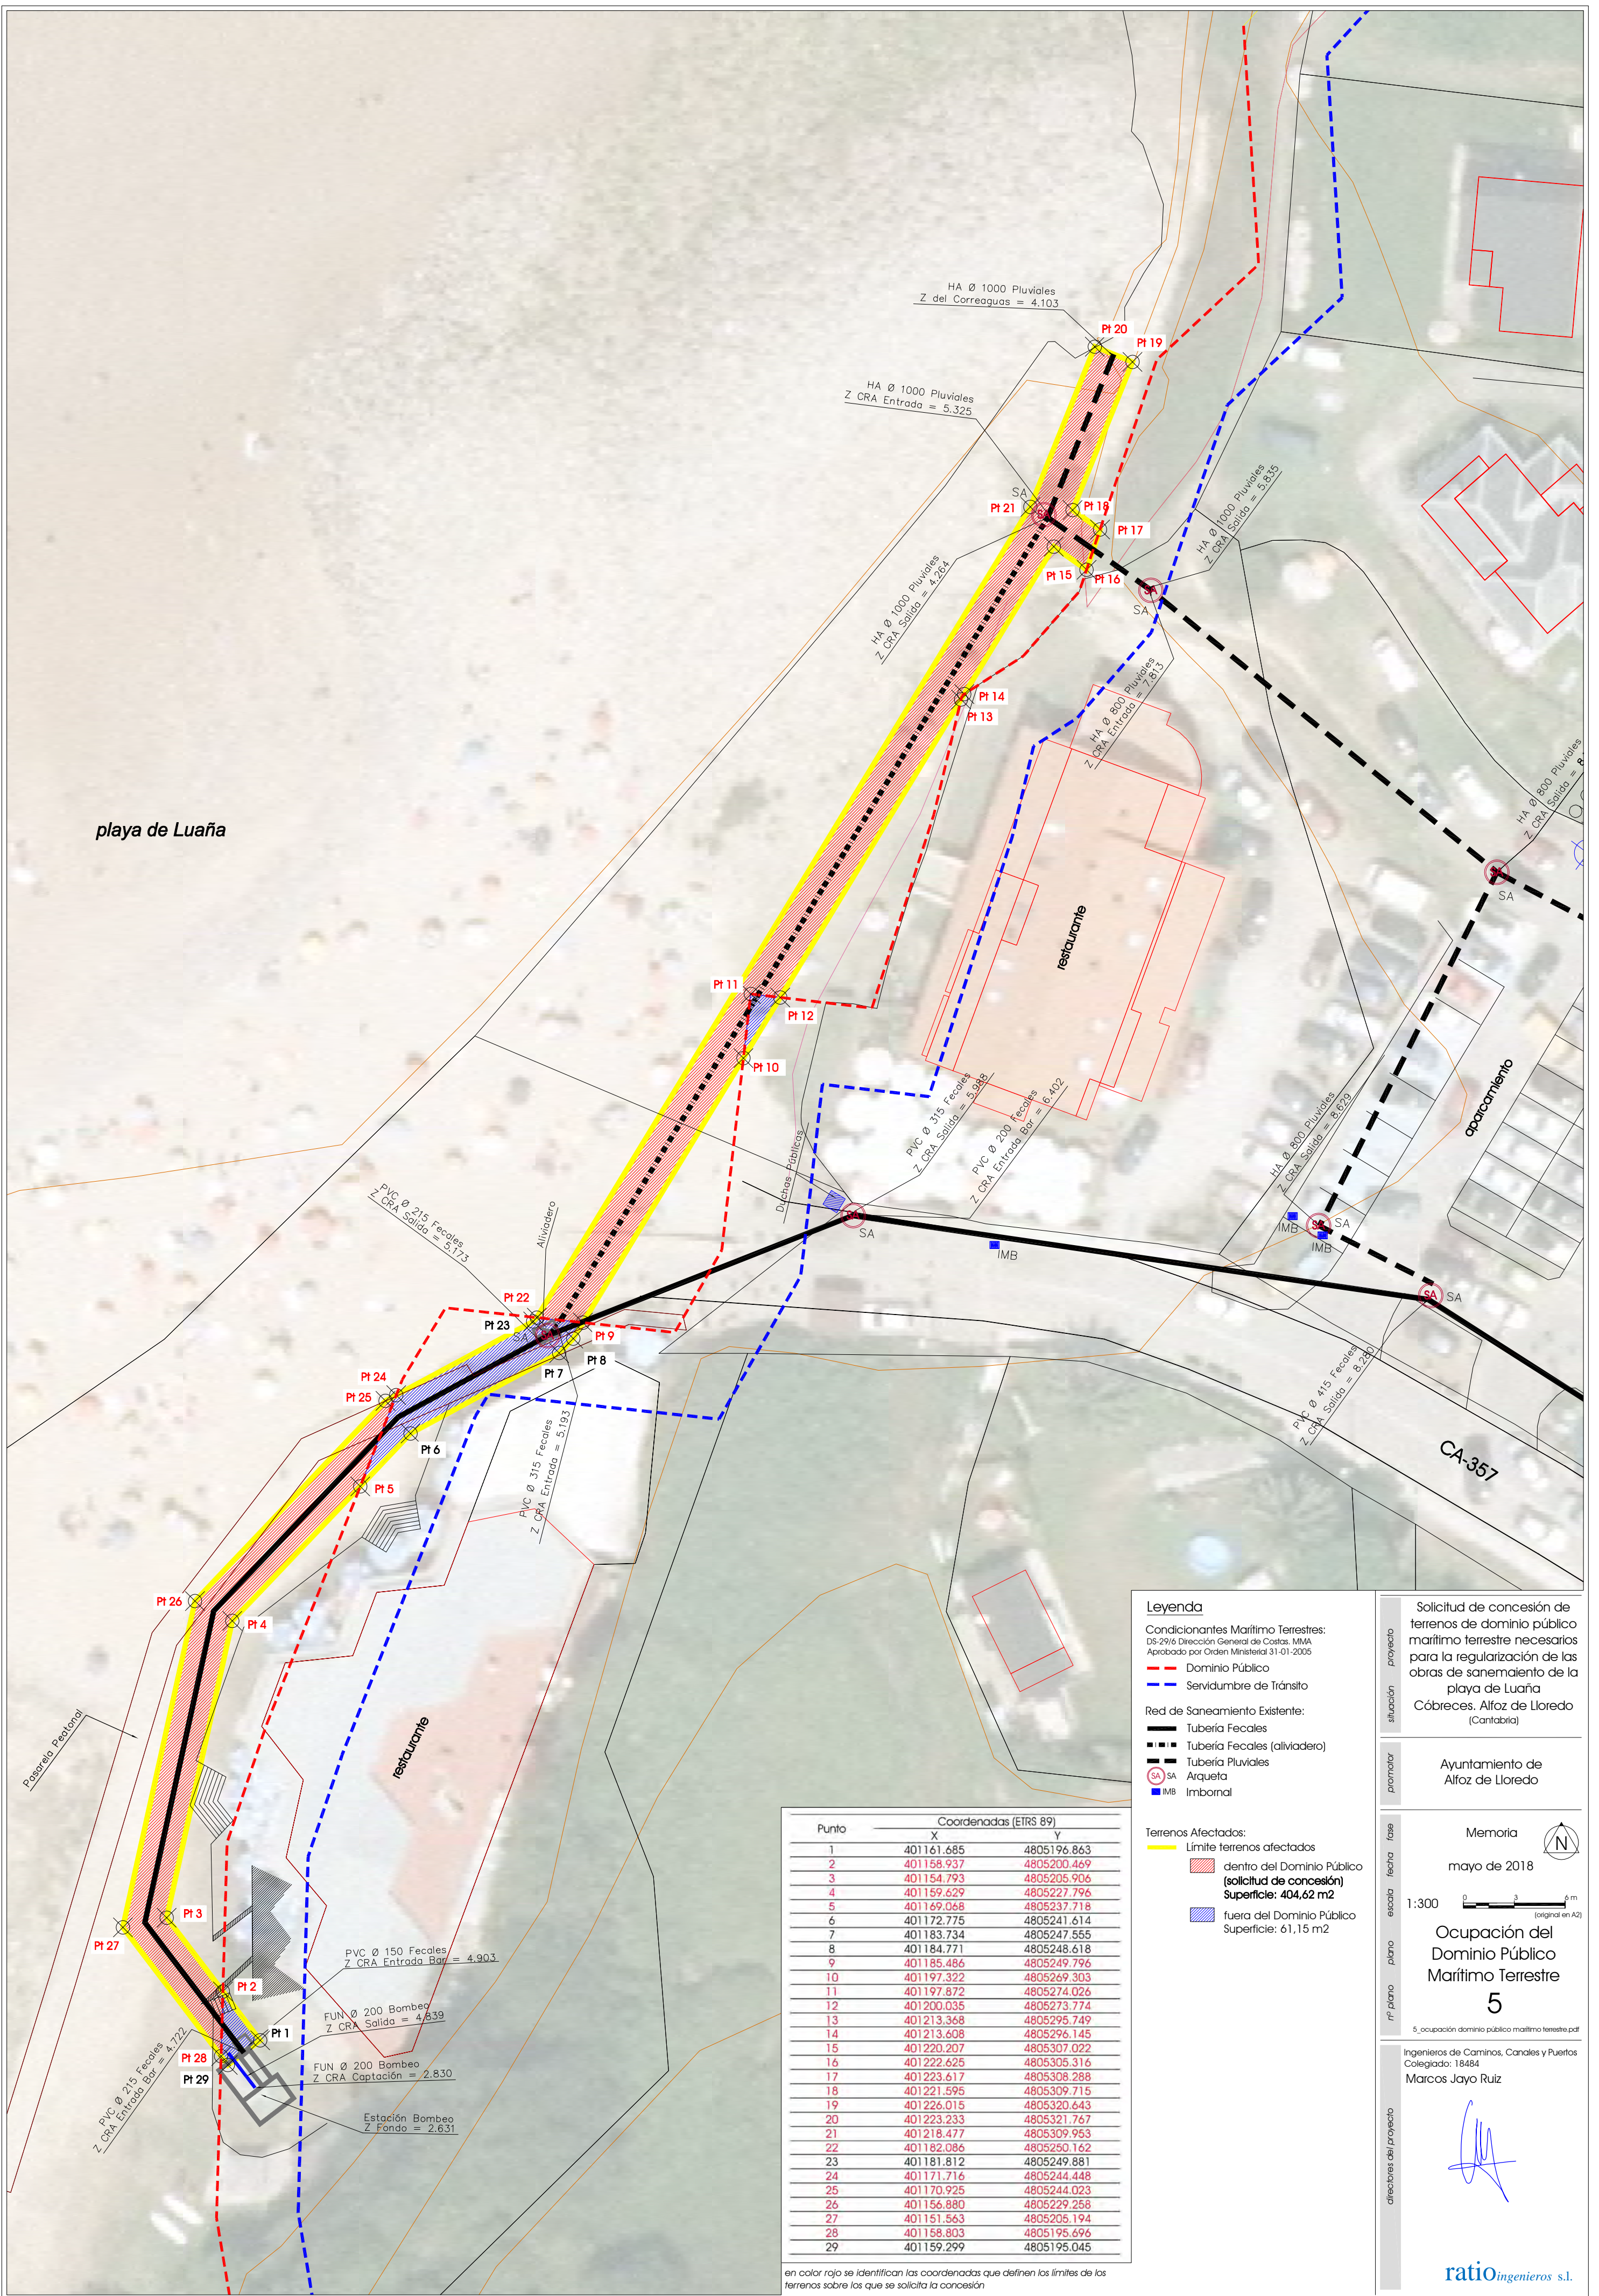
HA Ø 1000 Pluviales
Z del Correaguas = 4.103

Pt 20
Pt 19

HA Ø 1000 Pluviales
Z CRA Entrada = 5.325

SA
Pt 21
Pt 18
Pt 17
Pt 15
Pt 16
SA

HA Ø 1000 Pluviales
Z CRA Salida = 5.835

HA Ø 1000 Pluviales
Z CRA Salida = 4.264

Pt 14
Pt 13

HA Ø 800 Pluviales
Z CRA Entrada = 7.813

playa de Luaña

restaurante

HA Ø 800 Pluviales
Z CRA Salida = 8.

SA

Pt 11
Pt 12
Pt 10

aparcamiento

PVC Ø 315 Fecales
Z CRA Salida = 5.988

PVC Ø 200 Fecales
Z CRA Entrada Bar = 6.402

HA Ø 800 Pluviales
Z CRA Salida = 8.629

Duchas Públicas
SA
IMB
IMB
SA
IMB
SA

PVC Ø 215 Fecales
Z CRA Salida = 5.173

Aliviadero

Pt 22
Pt 23
Pt 9
Pt 7
Pt 8

PVC Ø 415 Fecales
Z CRA Salida = 8.220

CA-357

Pt 24
Pt 25
Pt 6
Pt 5

PVC Ø 315 Fecales
Z CRA Entrada = 5.193

Pt 26
Pt 4

Pasarela Peatonal

restaurante

Pt 3
Pt 27
Pt 2
Pt 1
Pt 28
Pt 29

PVC Ø 150 Fecales
Z CRA Entrada Bar = 4.903

FUN Ø 200 Bombeo
Z CRA Salida = 4.839

FUN Ø 200 Bombeo
Z CRA Captación = 2.830

Estación Bombeo
Z Fondo = 2.631

PVC Ø 215 Fecales
Z CRA Entrada Bar = 4.722

| Punto | Coordenadas (ETRS 89) X | Y |
|---|---|---|
| 1 | 401161.685 | 4805196.863 |
| 2 | 401158.937 | 4805200.469 |
| 3 | 401154.793 | 4805205.906 |
| 4 | 401159.629 | 4805227.796 |
| 5 | 401169.068 | 4805237.718 |
| 6 | 401172.775 | 4805241.614 |
| 7 | 401183.734 | 4805247.555 |
| 8 | 401184.771 | 4805248.618 |
| 9 | 401185.486 | 4805249.796 |
| 10 | 401197.322 | 4805269.303 |
| 11 | 401197.872 | 4805274.026 |
| 12 | 401200.035 | 4805273.774 |
| 13 | 401213.368 | 4805295.749 |
| 14 | 401213.608 | 4805296.145 |
| 15 | 401220.207 | 4805307.022 |
| 16 | 401222.625 | 4805305.316 |
| 17 | 401223.617 | 4805308.288 |
| 18 | 401221.595 | 4805309.715 |
| 19 | 401226.015 | 4805320.643 |
| 20 | 401223.233 | 4805321.767 |
| 21 | 401218.477 | 4805309.953 |
| 22 | 401182.086 | 4805250.162 |
| 23 | 401181.812 | 4805249.881 |
| 24 | 401171.716 | 4805244.448 |
| 25 | 401170.925 | 4805244.023 |
| 26 | 401156.880 | 4805229.258 |
| 27 | 401151.563 | 4805205.194 |
| 28 | 401158.803 | 4805195.696 |
| 29 | 401159.299 | 4805195.045 |

en color rojo se identifican las coordenadas que definen los límites de los terrenos sobre los que se solicita la concesión

Leyenda
Condicionantes Marítimo Terrestres:
DS-29/6 Dirección General de Costas. MMA
Aprobado por Orden Ministerial 31-01-2005
Dominio Público
Servidumbre de Tránsito

Red de Saneamiento Existente:
Tubería Fecales
Tubería Fecales (aliviadero)
Tubería Pluviales
SA Arqueta
IMB Imbornal

Terrenos Afectados:
Límite terrenos afectados
dentro del Dominio Público
(solicitud de concesión)
Superficie: 404,62 m2
fuera del Dominio Público
Superficie: 61,15 m2

proyecto
Solicitud de concesión de terrenos de dominio público marítimo terrestre necesarios para la regularización de las obras de saneamiento de la playa de Luaña
situación
Cóbreces. Alfoz de Lloredo
(Cantabria)
promotor
Ayuntamiento de Alfoz de Lloredo
fase
Memoria
fecha
mayo de 2018
escala
1:300
0 3 6 m
(original en A2)
N
plano
Ocupación del Dominio Público Marítimo Terrestre
nº plano
5
5_ocupación dominio público marítimo terrestre.pdf
directores del proyecto
Ingenieros de Caminos, Canales y Puertos
Colegiado: 18484
Marcos Jayo Ruiz
ratio ingenieros s.l.